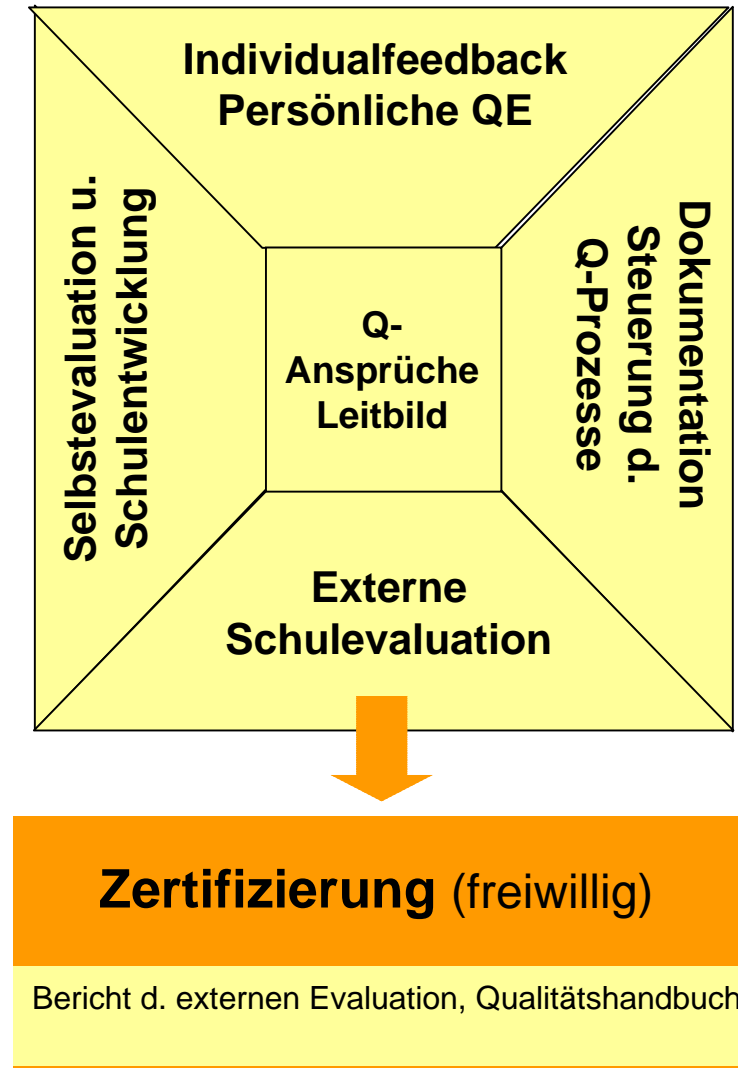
Individualfeedback
Persönliche QE

Selbstevaluation u.
Schulentwicklung

Q-
Ansprüche
Leitbild

Dokumentation
Steuerung d.
Q-Prozesse

Externe
Schulevaluation

Zertifizierung (freiwillig)

Bericht d. externen Evaluation, Qualitätshandbuch